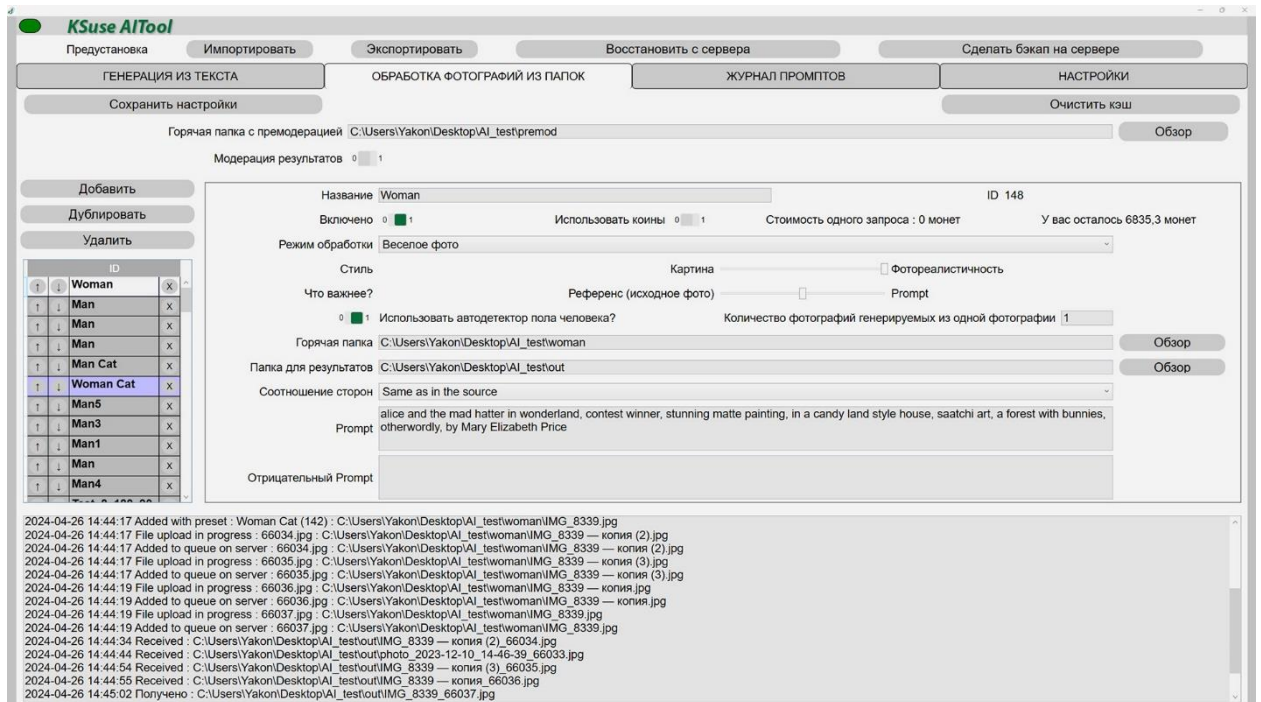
KSuse AITool

Предустановка | Импортировать | Экспортировать | Восстановить с сервера | Сделать бэкап на сервере

ГЕНЕРАЦИЯ ИЗ ТЕКСТА | ОБРАБОТКА ФОТОГРАФИЙ ИЗ ПАПОК | ЖУРНАЛ ПРОМПТОВ | НАСТРОЙКИ

Сохранить настройки

Очистить кэш

Горячая папка с премодерацией C:\Users\Yakon\Desktop\AI_test\premod

Обзор

Модерация результатов 0 1

Добавить

Дублировать

Удалить

| | | ID | |
|---|---|---|---|
| ↑ | ↓ | Woman | X |
| ↑ | ↓ | Man | X |
| ↑ | ↓ | Man | X |
| ↑ | ↓ | Man | X |
| ↑ | ↓ | Man Cat | X |
| ↑ | ↓ | Woman Cat | X |
| ↑ | ↓ | Man5 | X |
| ↑ | ↓ | Man3 | X |
| ↑ | ↓ | Man1 | X |
| ↑ | ↓ | Man | X |
| ↑ | ↓ | Man4 | X |

Название Woman

ID 148

Включено 0 1

Использовать коины 0 1

Стоимость одного запроса : 0 монет

У вас осталось 6835,3 монет

Режим обработки Веселое фото

Стиль

Картина

Фотореалистичность

Что важнее?

Референс (исходное фото)

Prompt

0 1 Использовать автодетектор пола человека?

Количество фотографий генерируемых из одной фотографии 1

Горячая папка C:\Users\Yakon\Desktop\AI_test\woman

Обзор

Папка для результатов C:\Users\Yakon\Desktop\AI_test\out

Обзор

Соотношение сторон Same as in the source

Prompt alice and the mad hatter in wonderland, contest winner, stunning matte painting, in a candy land style house, saatchi art, a forest with bunnies, otherwordly, by Mary Elizabeth Price

Отрицательный Prompt

2024-04-26 14:44:17 Added with preset : Woman Cat (142) : C:\Users\Yakon\Desktop\AI_test\woman\IMG_8339.jpg
2024-04-26 14:44:17 File upload in progress : 66034.jpg : C:\Users\Yakon\Desktop\AI_test\woman\IMG_8339 — копия (2).jpg
2024-04-26 14:44:17 Added to queue on server : 66034.jpg : C:\Users\Yakon\Desktop\AI_test\woman\IMG_8339 — копия (2).jpg
2024-04-26 14:44:17 File upload in progress : 66035.jpg : C:\Users\Yakon\Desktop\AI_test\woman\IMG_8339 — копия (3).jpg
2024-04-26 14:44:17 Added to queue on server : 66035.jpg : C:\Users\Yakon\Desktop\AI_test\woman\IMG_8339 — копия (3).jpg
2024-04-26 14:44:19 File upload in progress : 66036.jpg : C:\Users\Yakon\Desktop\AI_test\woman\IMG_8339 — копия.jpg
2024-04-26 14:44:19 Added to queue on server : 66036.jpg : C:\Users\Yakon\Desktop\AI_test\woman\IMG_8339 — копия.jpg
2024-04-26 14:44:19 File upload in progress : 66037.jpg : C:\Users\Yakon\Desktop\AI_test\woman\IMG_8339.jpg
2024-04-26 14:44:19 Added to queue on server : 66037.jpg : C:\Users\Yakon\Desktop\AI_test\woman\IMG_8339.jpg
2024-04-26 14:44:34 Received : C:\Users\Yakon\Desktop\AI_test\out\IMG_8339 — копия (2)_66034.jpg
2024-04-26 14:44:44 Received : C:\Users\Yakon\Desktop\AI_test\out\photo_2023-12-10_14-46-39_66033.jpg
2024-04-26 14:44:54 Received : C:\Users\Yakon\Desktop\AI_test\out\IMG_8339 — копия (3)_66035.jpg
2024-04-26 14:44:55 Received : C:\Users\Yakon\Desktop\AI_test\out\IMG_8339 — копия_66036.jpg
2024-04-26 14:45:02 Получено : C:\Users\Yakon\Desktop\AI_test\out\IMG_8339_66037.jpg